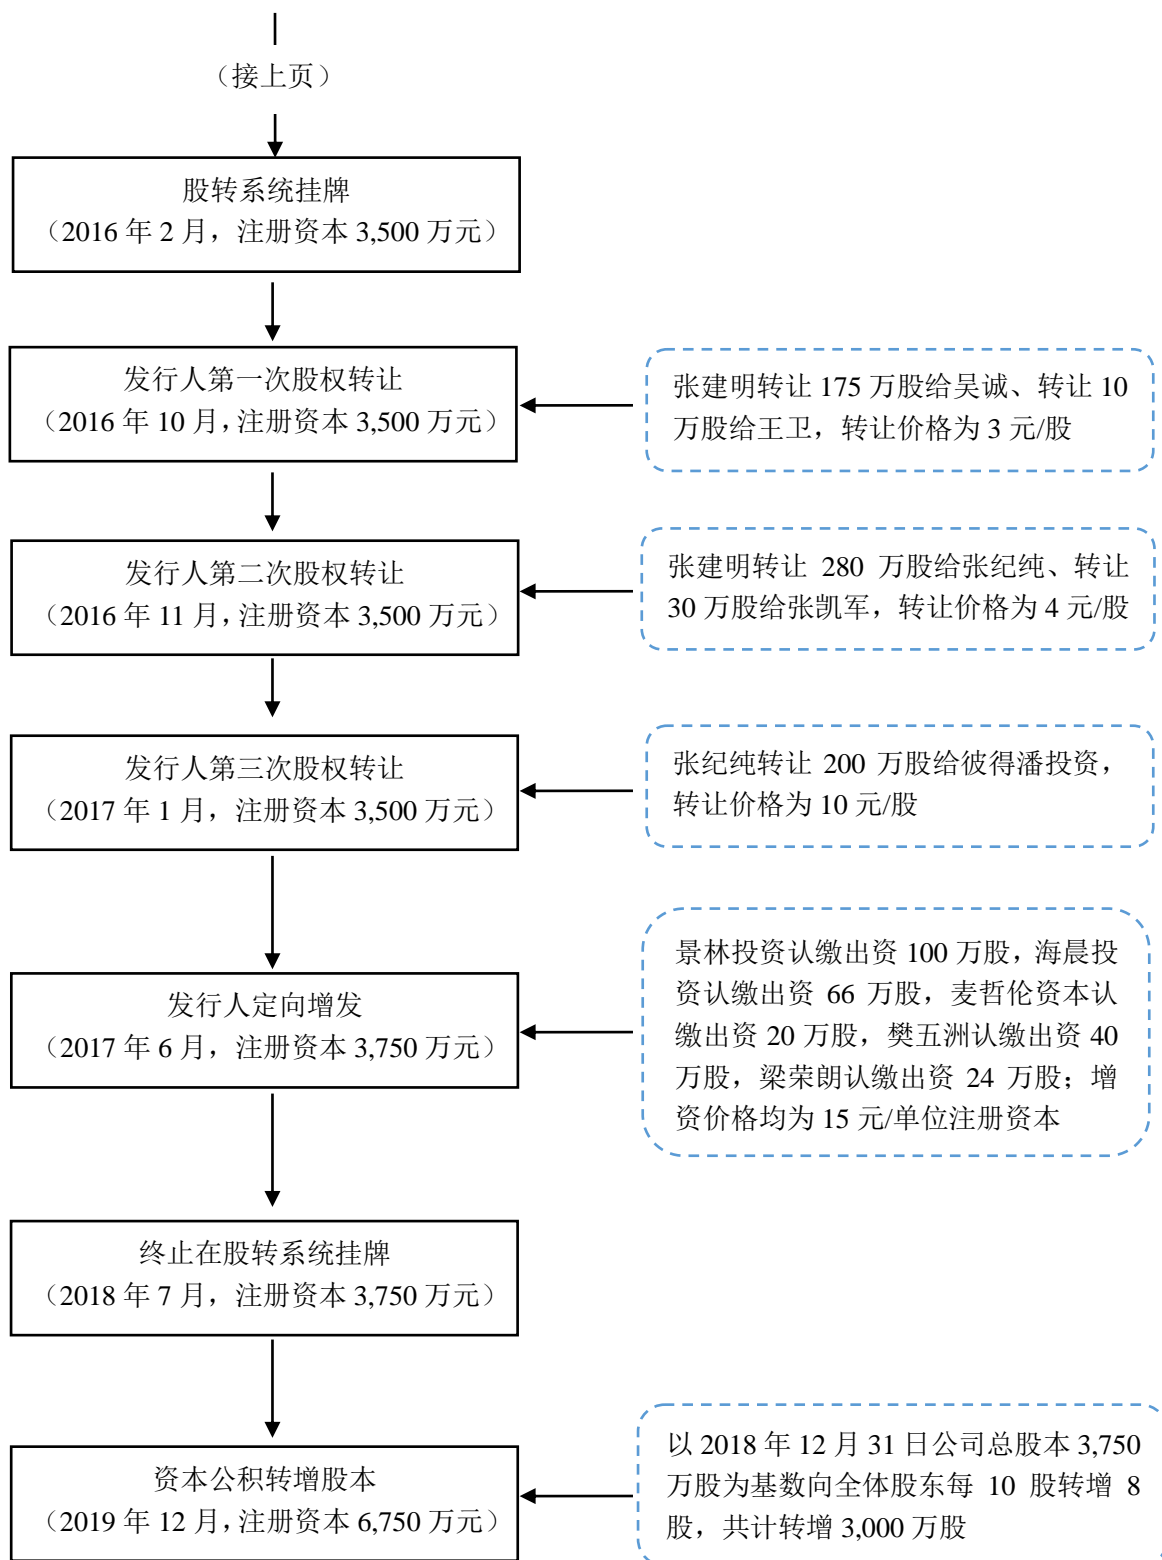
（接上页）

股转系统挂牌
（2016 年 2 月，注册资本 3,500 万元）

发行人第一次股权转让
（2016 年 10 月，注册资本 3,500 万元）

张建明转让 175 万股给吴诚、转让 10 万股给王卫，转让价格为 3 元/股

发行人第二次股权转让
（2016 年 11 月，注册资本 3,500 万元）

张建明转让 280 万股给张纪纯、转让 30 万股给张凯军，转让价格为 4 元/股

发行人第三次股权转让
（2017 年 1 月，注册资本 3,500 万元）

张纪纯转让 200 万股给彼得潘投资，转让价格为 10 元/股

发行人定向增发
（2017 年 6 月，注册资本 3,750 万元）

景林投资认缴出资 100 万股，海晨投资认缴出资 66 万股，麦哲伦资本认缴出资 20 万股，樊五洲认缴出资 40 万股，梁荣朗认缴出资 24 万股；增资价格均为 15 元/单位注册资本

终止在股转系统挂牌
（2018 年 7 月，注册资本 3,750 万元）

资本公积转增股本
（2019 年 12 月，注册资本 6,750 万元）

以 2018 年 12 月 31 日公司总股本 3,750 万股为基数向全体股东每 10 股转增 8 股，共计转增 3,000 万股